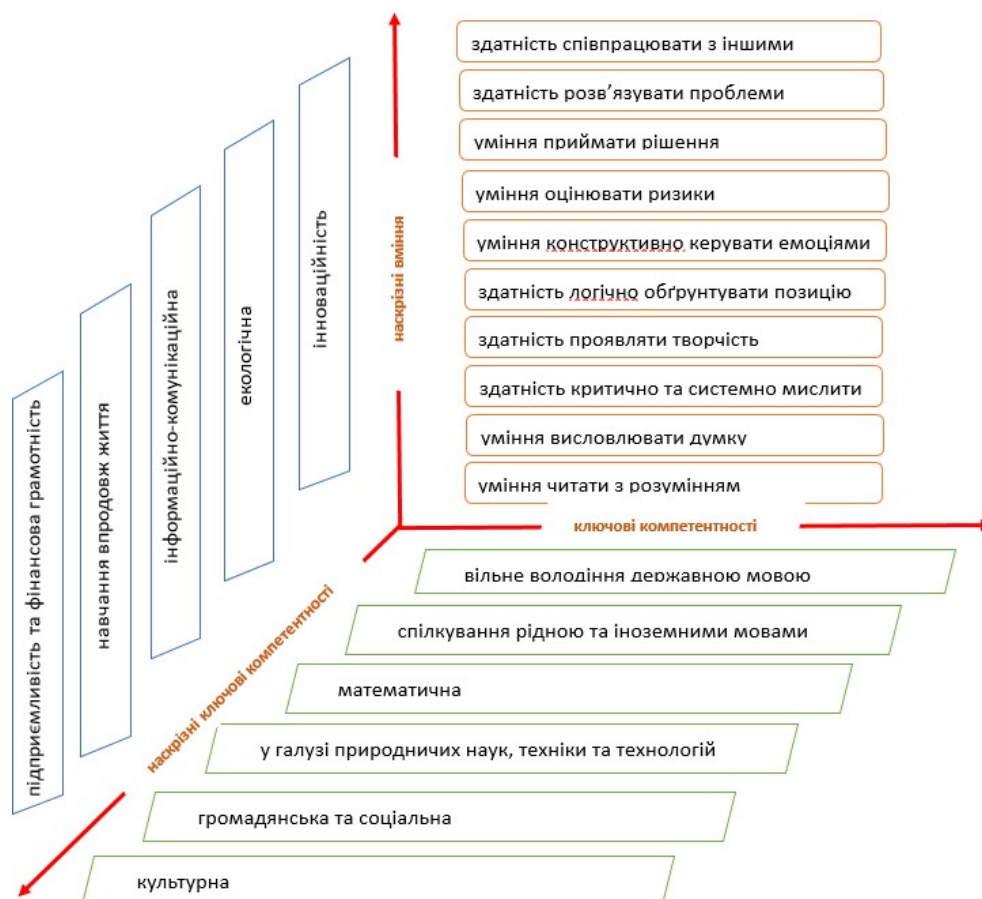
здатність співпрацювати з іншими

здатність розв'язувати проблеми

уміння приймати рішення

уміння оцінювати ризики

уміння конструктивно керувати емоціями

здатність логічно обґрунтувати позицію

здатність проявляти творчість

здатність критично та системно мислити

уміння висловлювати думку

уміння читати з розумінням

наскрізні вміння

інноваційність

екологічна

інформаційно-комунікаційна

навчання впродовж життя

підприємливість та фінансова грамотність

ключові компетентності

наскрізні ключові компетентності

вільне володіння державною мовою

спілкування рідною та іноземними мовами

математична

у галузі природничих наук, техніки та технологій

громадянська та соціальна

культурна